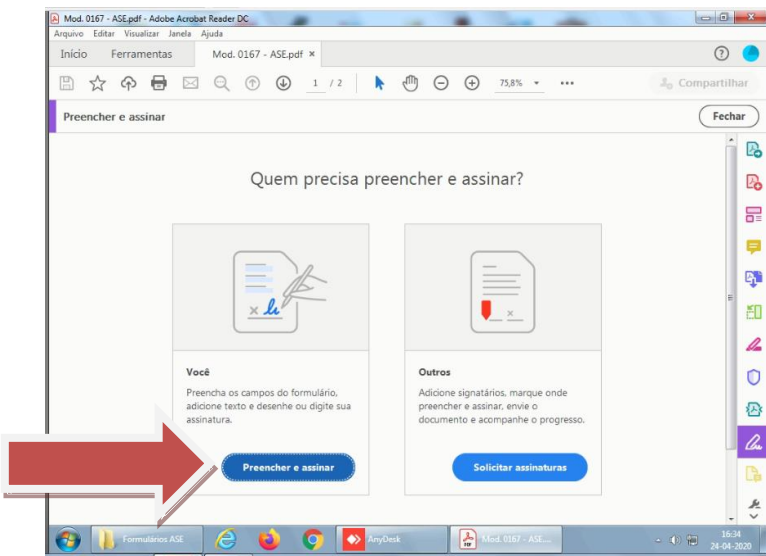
Mod. 0167 - ASE.pdf - Adobe Acrobat Reader DC

Arquivo Editar Visualizar Janela Ajuda

Início Ferramentas Mod. 0167 - ASE.pdf ×

1 / 2 75,8%

Compartilhar

Preencher e assinar

Fechar

Quem precisa preencher e assinar?

Você

Preencha os campos do formulário, adicione texto e desenhe ou digite sua assinatura.

Preencher e assinar

Outros

Adicione signatários, marque onde preencher e assinar, envie o documento e acompanhe o progresso.

Solicitar assinaturas

Formulários ASE

AnyDesk

Mod. 0167 - ASE....

16:34
24-04-2020